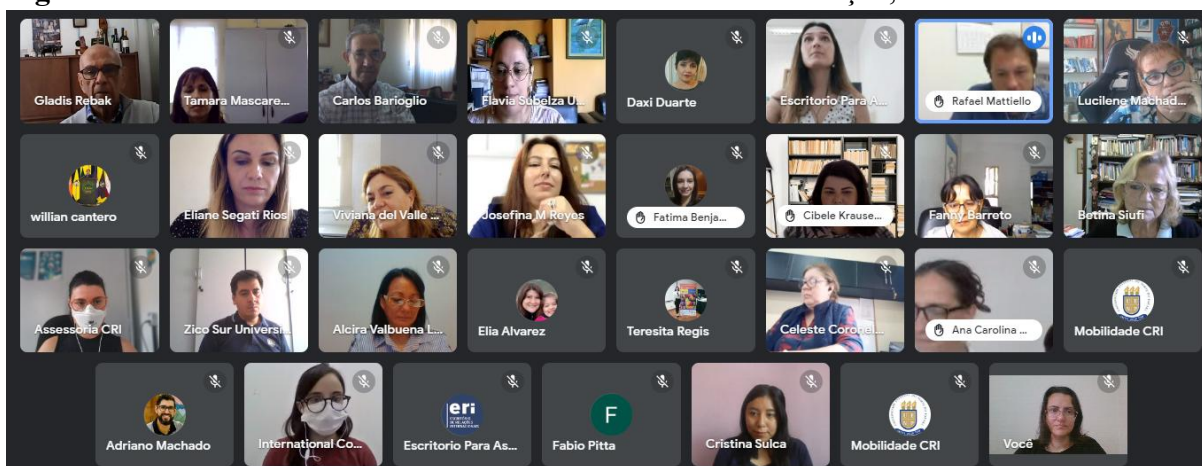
Gladis Rebak
Tamara Mascare...
Carlos Barioglio
Flavia Subelza U...
Daxi Duarte
Escritorio Para A...
Rafael Mattiello
Lucilene Machad...

willian cantero
Eliane Segati Rios
Viviana del Valle ...
Josefina M Reyes
Fatima Benja...
Cibele Krause...
Fanny Barreto
Betina Siufi

Assessoria CRI
Zico Sur Univers...
Alcira Valbuena L...
Elia Alvarez
Teresita Regis
Celeste Coronel...
Ana Carolina ...
Mobilidade CRI

Adriano Machado
International Co...
eri
Escritorio Para As...
F
Fabio Pitta
Cristina Sulca
Mobilidade CRI
Você